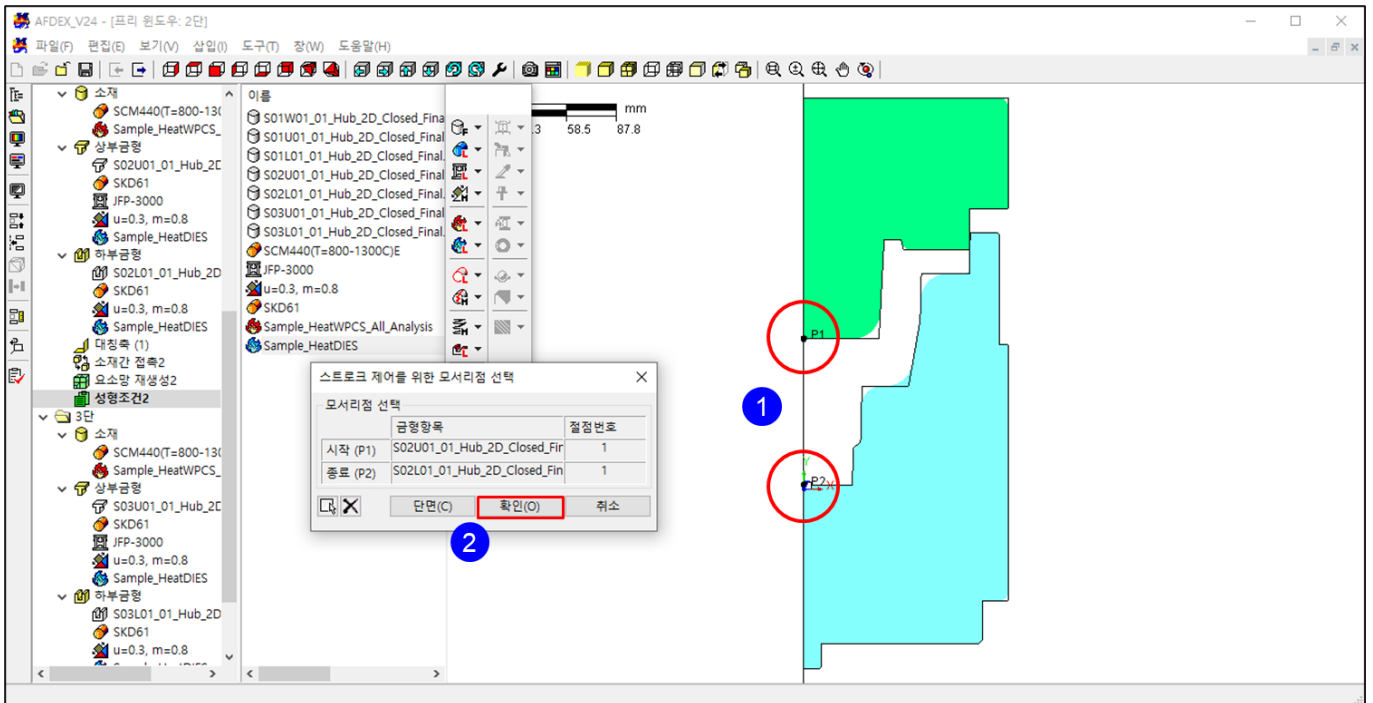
AFDEX_V24 - [프리 윈도우: 2단]

파일(F) 편집(E) 보기(V) 삽입(I) 도구(T) 창(W) 도움말(H)

소재
SCM440(T=800-130
Sample_HeatWPCS_
상부금형
S02U01_01_Hub_2D
SKD61
JFP-3000
u=0.3, m=0.8
Sample_HeatDIES
하부금형
S02L01_01_Hub_2D
SKD61
u=0.3, m=0.8
Sample_HeatDIES
대칭축 (1)
소재간 접촉2
요소망 재생성2
성형조건2
3단
소재
SCM440(T=800-130
Sample_HeatWPCS_
상부금형
S03U01_01_Hub_2D
SKD61
JFP-3000
u=0.3, m=0.8
Sample_HeatDIES
하부금형
S03L01_01_Hub_2D
SKD61
u=0.3, m=0.8
Sample_HeatDIES

이름
S01W01_01_Hub_2D_Closed_Fina
S01U01_01_Hub_2D_Closed_Final
S01L01_01_Hub_2D_Closed_Final.
S02U01_01_Hub_2D_Closed_Final
S02L01_01_Hub_2D_Closed_Final.
S03U01_01_Hub_2D_Closed_Final
S03L01_01_Hub_2D_Closed_Final.
SCM440(T=800-1300C)E
JFP-3000
u=0.3, m=0.8
SKD61
Sample_HeatWPCS_All_Analysis
Sample_HeatDIES

mm
3 58.5 87.8

P1
P2
1

스트로크 제어를 위한 모서리점 선택
모서리점 선택

| | 금형항목 | 절점번호 |
|---|---|---|
| 시작 (P1) | S02U01_01_Hub_2D_Closed_Fir | 1 |
| 종료 (P2) | S02L01_01_Hub_2D_Closed_Fin | 1 |

단면(C) 확인(O) 취소
2